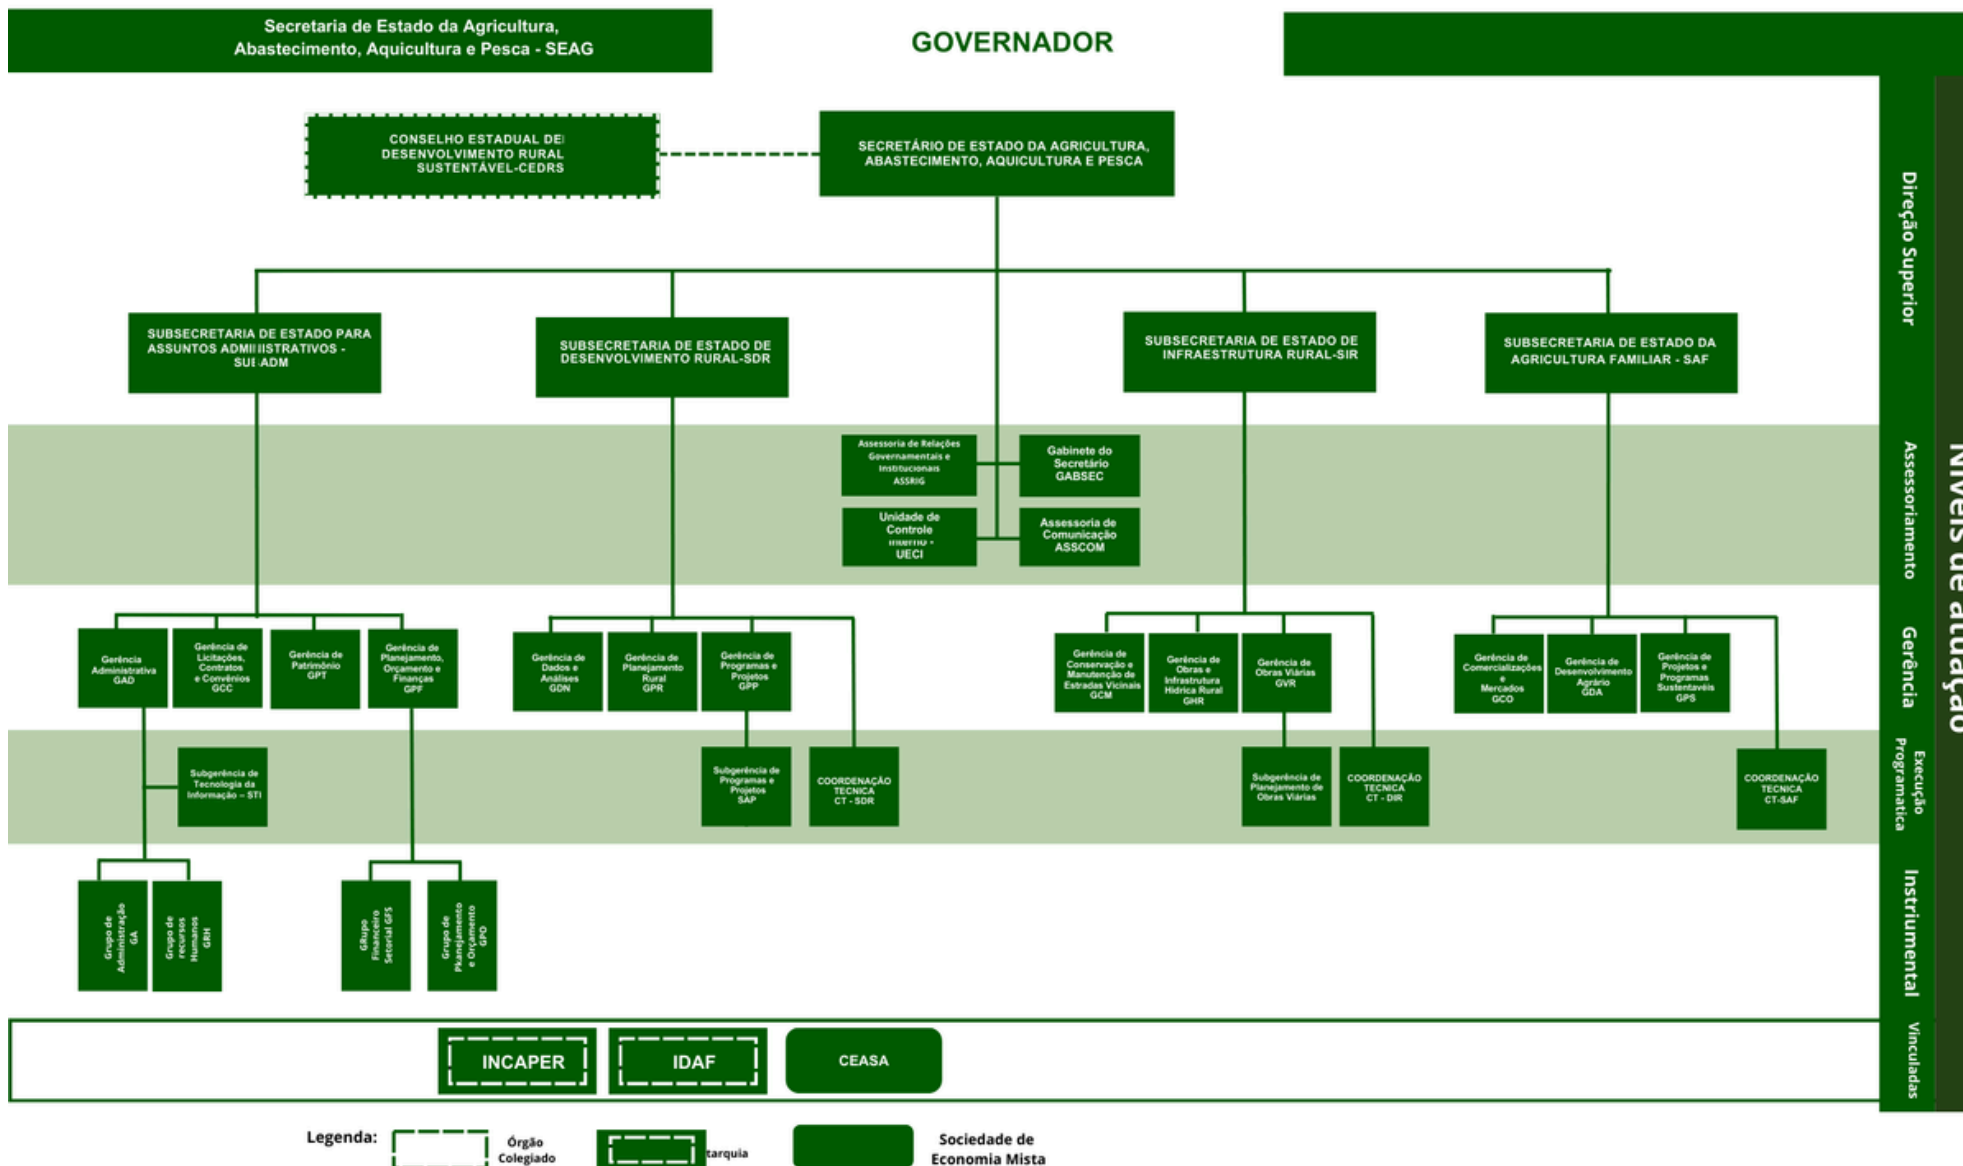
Secretaria de Estado da Agricultura, Abastecimento, Aquicultura e Pesca - SEAG

GOVERNADOR

CONSELHO ESTADUAL DE DESENVOLVIMENTO RURAL SUSTENTÁVEL-CEDRS

SECRETÁRIO DE ESTADO DA AGRICULTURA, ABASTECIMENTO, AQUICULTURA E PESCA

SUBSECRETARIA DE ESTADO PARA ASSUNTOS ADMINISTRATIVOS - SUB-ADM

SUBSECRETARIA DE ESTADO DE DESENVOLVIMENTO RURAL-SDR

SUBSECRETARIA DE ESTADO DE INFRAESTRUTURA RURAL-SIR

SUBSECRETARIA DE ESTADO DA AGRICULTURA FAMILIAR - SAF

Assessoria de Relações Governamentais e Institucionais ASSRIG

Gabinete do Secretário GABSEC

Unidade de Controle Interno - UECI

Assessoria de Comunicação ASSCOM

Gerência Administrativa GAD

Gerência de Licitações, Contratos e Convênios GCC

Gerência de Patrimônio GPT

Gerência de Planejamento, Orçamento e Finanças GPF

Gerência de Dados e Análises GDN

Gerência de Planejamento Rural GPR

Gerência de Programas e Projetos GPP

Gerência de Conservação e Manutenção de Estradas Vicinais GCM

Gerência de Obras e Infrastrutura Hídrica Rural GHR

Gerência de Obras Viárias GVR

Gerência de Comercializações e Mercados GCO

Gerência de Desenvolvimento Agrário GDA

Gerência de Projetos e Programas Sustentáveis GPS

Subgerência de Tecnologia da Informação – STI

Subgerência de Programas e Projetos SAP

COORDENAÇÃO TECNICA CT - SDR

Subgerência de Planejamento de Obras Viárias

COORDENAÇÃO TECNICA CT - DIR

COORDENAÇÃO TECNICA CT-SAF

Grupo de Administração GA

Grupo de recursos Humanos GRH

GRupo Financeiro Setorial GFS

Grupo de Pkanejamento e Orçamento GPO

INCAPER

IDAF

CEASA

Direção Superior

Assessoriamento

Gerência

Execução Programatica

Instrumental

Vinculadas

Níveis de atuação

Legenda: Órgão Colegiado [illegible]tarquia Sociedade de Economia Mista